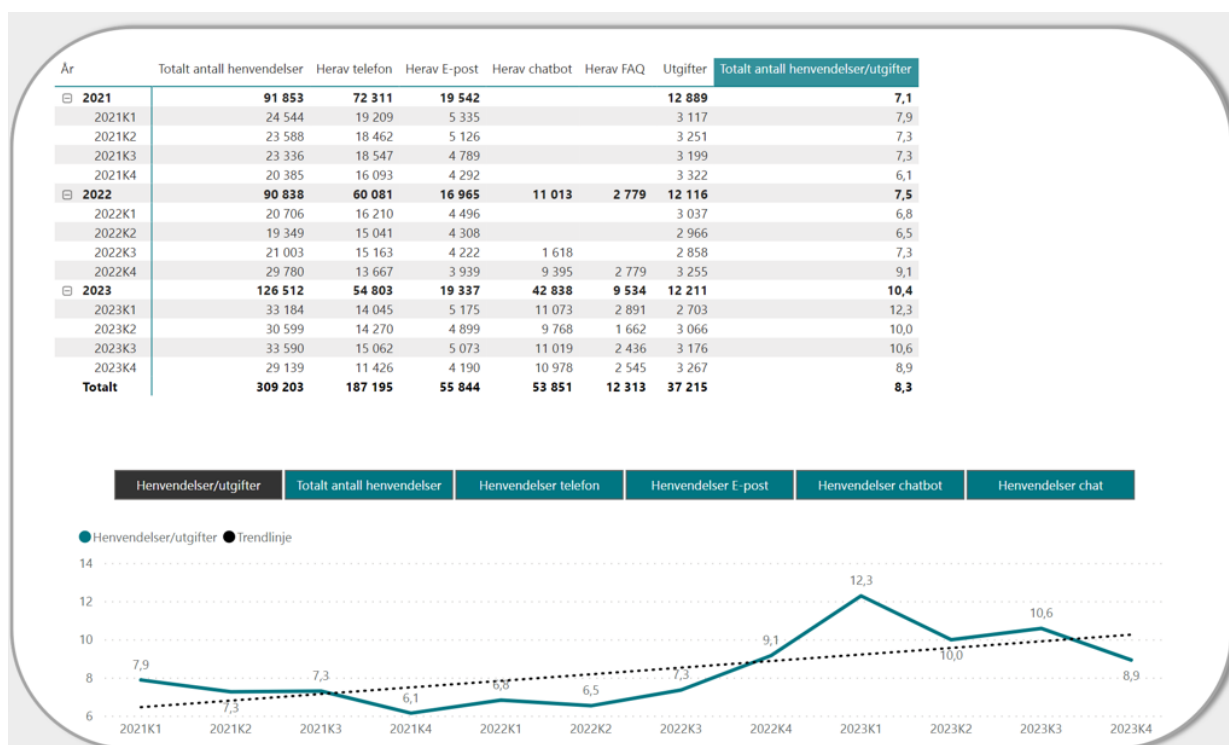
| År | Totalt antall henvendelser | Herav telefon | Herav E-post | Herav chatbot | Herav FAQ | Utgifter | Totalt antall henvendelser/utgifter |
|---|---|---|---|---|---|---|---|
| ⊟ 2021 | 91 853 | 72 311 | 19 542 | | | 12 889 | 7,1 |
| 2021K1 | 24 544 | 19 209 | 5 335 | | | 3 117 | 7,9 |
| 2021K2 | 23 588 | 18 462 | 5 126 | | | 3 251 | 7,3 |
| 2021K3 | 23 336 | 18 547 | 4 789 | | | 3 199 | 7,3 |
| 2021K4 | 20 385 | 16 093 | 4 292 | | | 3 322 | 6,1 |
| ⊟ 2022 | 90 838 | 60 081 | 16 965 | 11 013 | 2 779 | 12 116 | 7,5 |
| 2022K1 | 20 706 | 16 210 | 4 496 | | | 3 037 | 6,8 |
| 2022K2 | 19 349 | 15 041 | 4 308 | | | 2 966 | 6,5 |
| 2022K3 | 21 003 | 15 163 | 4 222 | 1 618 | | 2 858 | 7,3 |
| 2022K4 | 29 780 | 13 667 | 3 939 | 9 395 | 2 779 | 3 255 | 9,1 |
| ⊟ 2023 | 126 512 | 54 803 | 19 337 | 42 838 | 9 534 | 12 211 | 10,4 |
| 2023K1 | 33 184 | 14 045 | 5 175 | 11 073 | 2 891 | 2 703 | 12,3 |
| 2023K2 | 30 599 | 14 270 | 4 899 | 9 768 | 1 662 | 3 066 | 10,0 |
| 2023K3 | 33 590 | 15 062 | 5 073 | 11 019 | 2 436 | 3 176 | 10,6 |
| 2023K4 | 29 139 | 11 426 | 4 190 | 10 978 | 2 545 | 3 267 | 8,9 |
| Totalt | 309 203 | 187 195 | 55 844 | 53 851 | 12 313 | 37 215 | 8,3 |

Henvendelser/utgifter | Totalt antall henvendelser | Henvendelser telefon | Henvendelser E-post | Henvendelser chatbot | Henvendelser chat

Henvendelser/utgifter Trendlinje

14
12
10
8
6

7,9 7,3 7,3 6,1 6,8 6,5 7,3 9,1 12,3 10,0 10,6 8,9

2021K1 2021K2 2021K3 2021K4 2022K1 2022K2 2022K3 2022K4 2023K1 2023K2 2023K3 2023K4